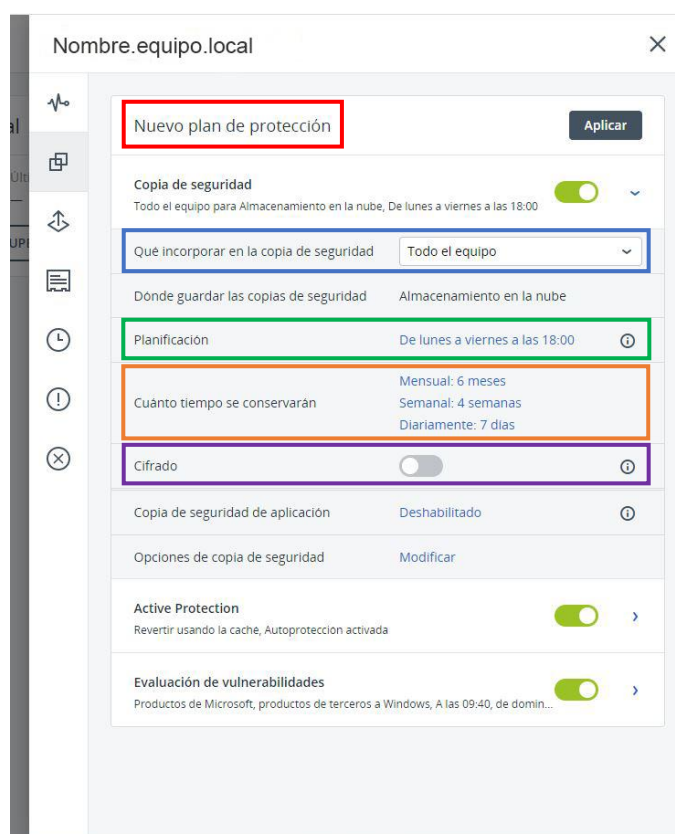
Nombre.equipo.local

Nuevo plan de protección

Aplicar

Copia de seguridad
Todo el equipo para Almacenamiento en la nube, De lunes a viernes a las 18:00

Qué incorporar en la copia de seguridad | Todo el equipo

Dónde guardar las copias de seguridad | Almacenamiento en la nube

Planificación | De lunes a viernes a las 18:00

Cuánto tiempo se conservarán | Mensual: 6 meses
Semanal: 4 semanas
Diariamente: 7 días

Cifrado

Copia de seguridad de aplicación | Deshabilitado

Opciones de copia de seguridad | Modificar

Active Protection
Revertir usando la caché, Autoproteccion activada

Evaluación de vulnerabilidades
Productos de Microsoft, productos de terceros a Windows, A las 09:40, de domin...